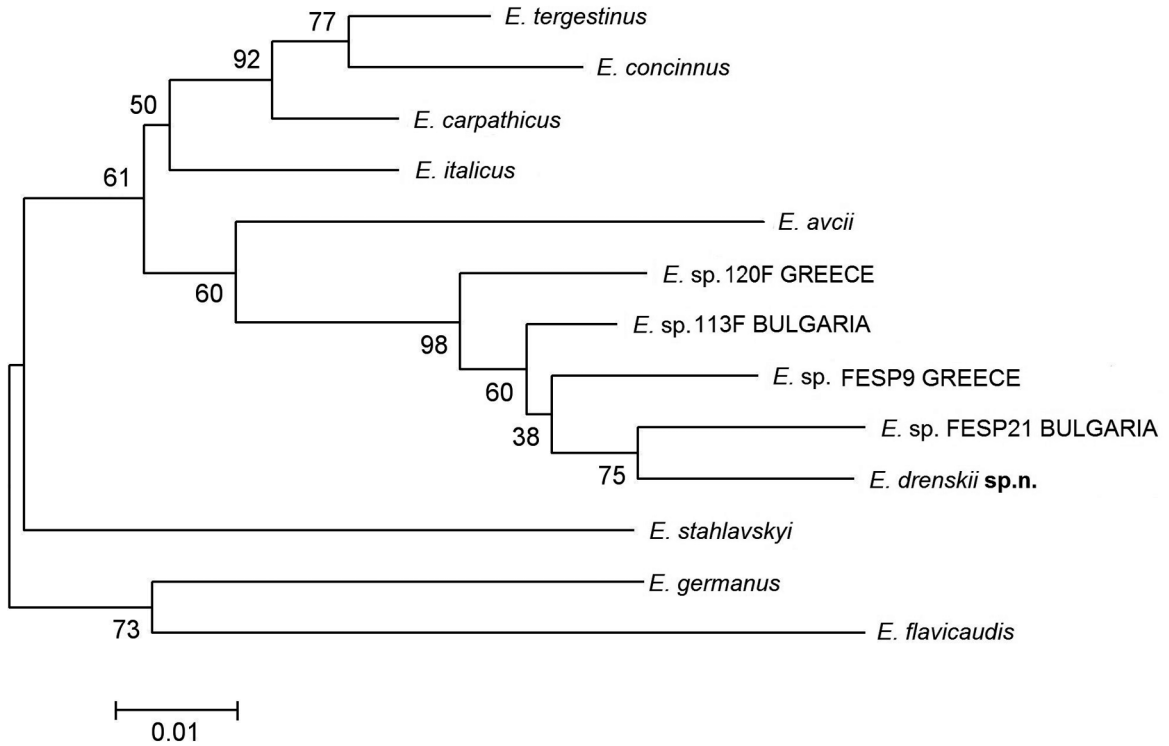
77
E. tergestinus
92
E. concinnus
50
E. carpathicus
E. italicus
61
E. avcii
E. sp. 120F GREECE
60
E. sp. 113F BULGARIA
98
E. sp. FESP9 GREECE
60
E. sp. FESP21 BULGARIA
38
75
E. drenskii **sp.n.**
E. stahlavskyi
E. germanus
73
E. flavicaudis
0.01